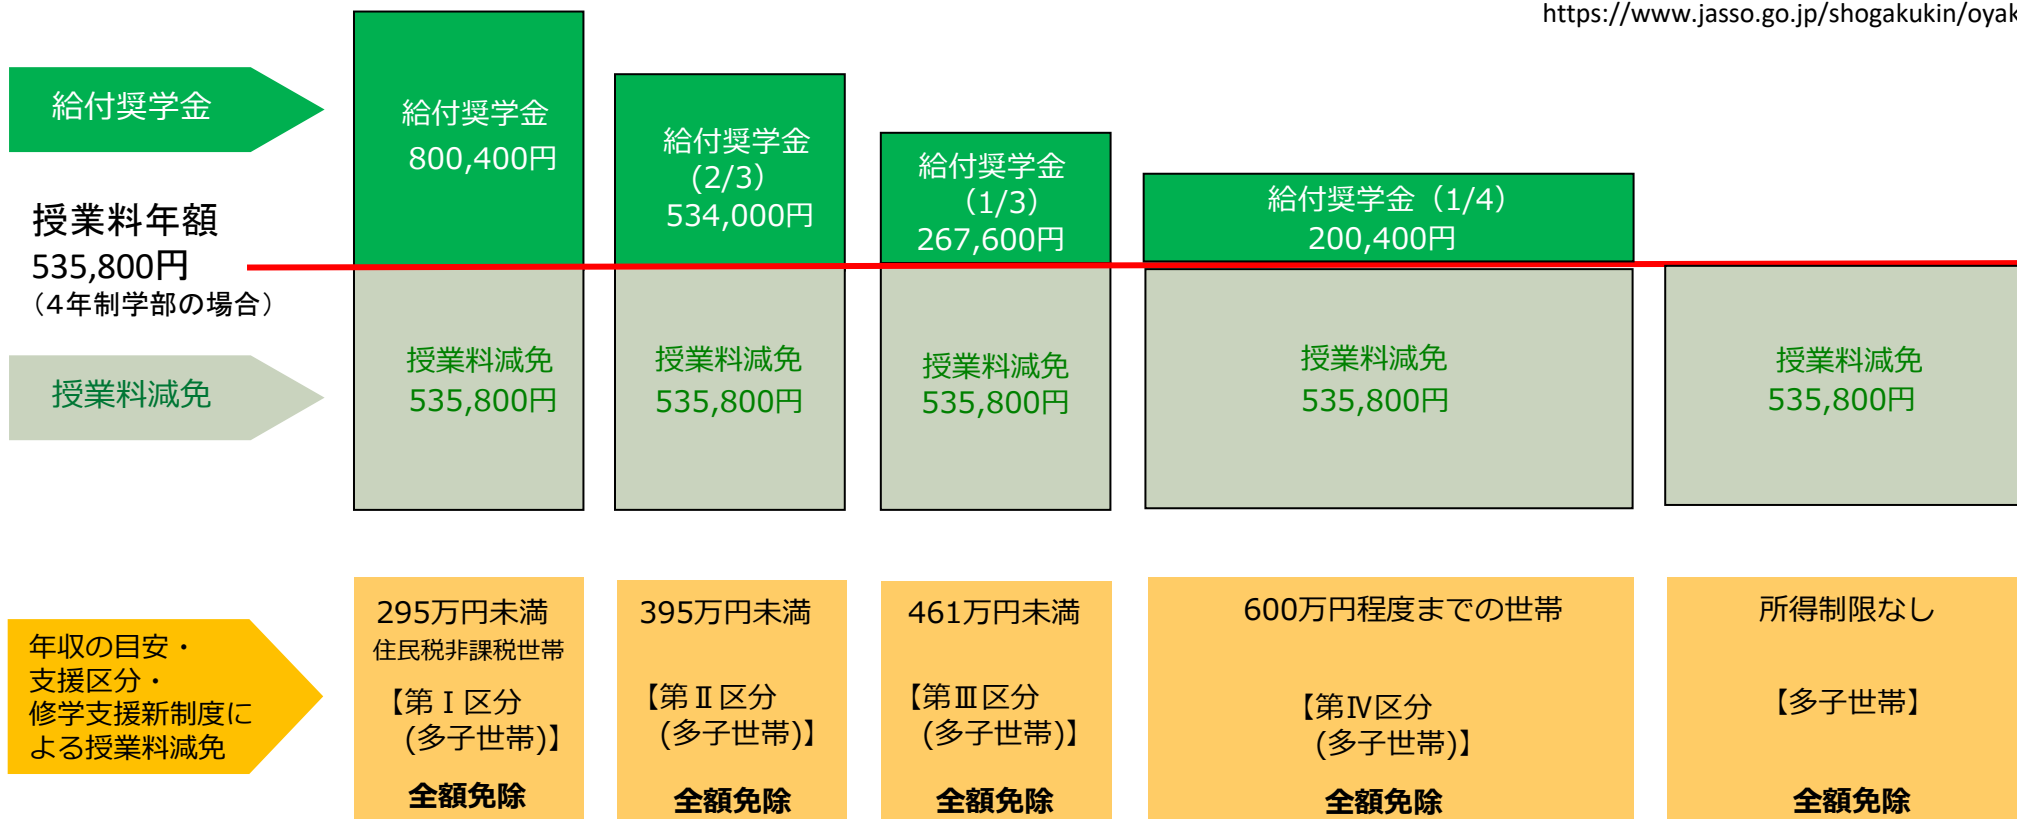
https://www.jasso.go.jp/shogakukin/oyak

給付奨学金

授業料年額
535,800円
（4年制学部の場合）

授業料減免

給付奨学金
800,400円

給付奨学金
(2/3)
534,000円

給付奨学金
(1/3)
267,600円

給付奨学金（1/4）
200,400円

授業料減免
535,800円

授業料減免
535,800円

授業料減免
535,800円

授業料減免
535,800円

授業料減免
535,800円

年収の目安・
支援区分・
修学支援新制度による授業料減免

295万円未満
住民税非課税世帯
【第Ⅰ区分
(多子世帯)】
全額免除

395万円未満
【第Ⅱ区分
(多子世帯)】
全額免除

461万円未満
【第Ⅲ区分
(多子世帯)】
全額免除

600万円程度までの世帯
【第Ⅳ区分
(多子世帯)】
全額免除

所得制限なし
【多子世帯】
全額免除